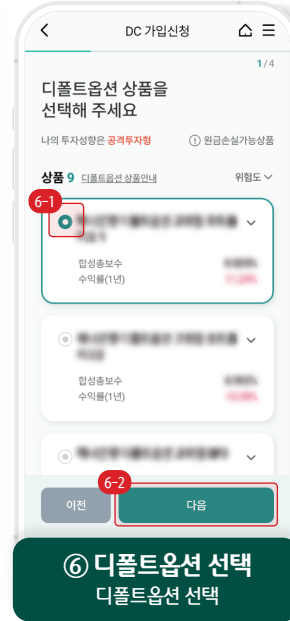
DC 가입신청

1/4

디폴트옵션 상품을 선택해 주세요

나의 투자성향은 공격투자형

원금손실가능상품

상품 9 디폴트옵션 상품안내

위험도

6-1

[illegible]

합성총보수 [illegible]
수익률(1년) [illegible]

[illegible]

합성총보수 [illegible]
수익률(1년) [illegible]

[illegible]

6-2

이전

다음

⑥ 디폴트옵션 선택
디폴트옵션 선택